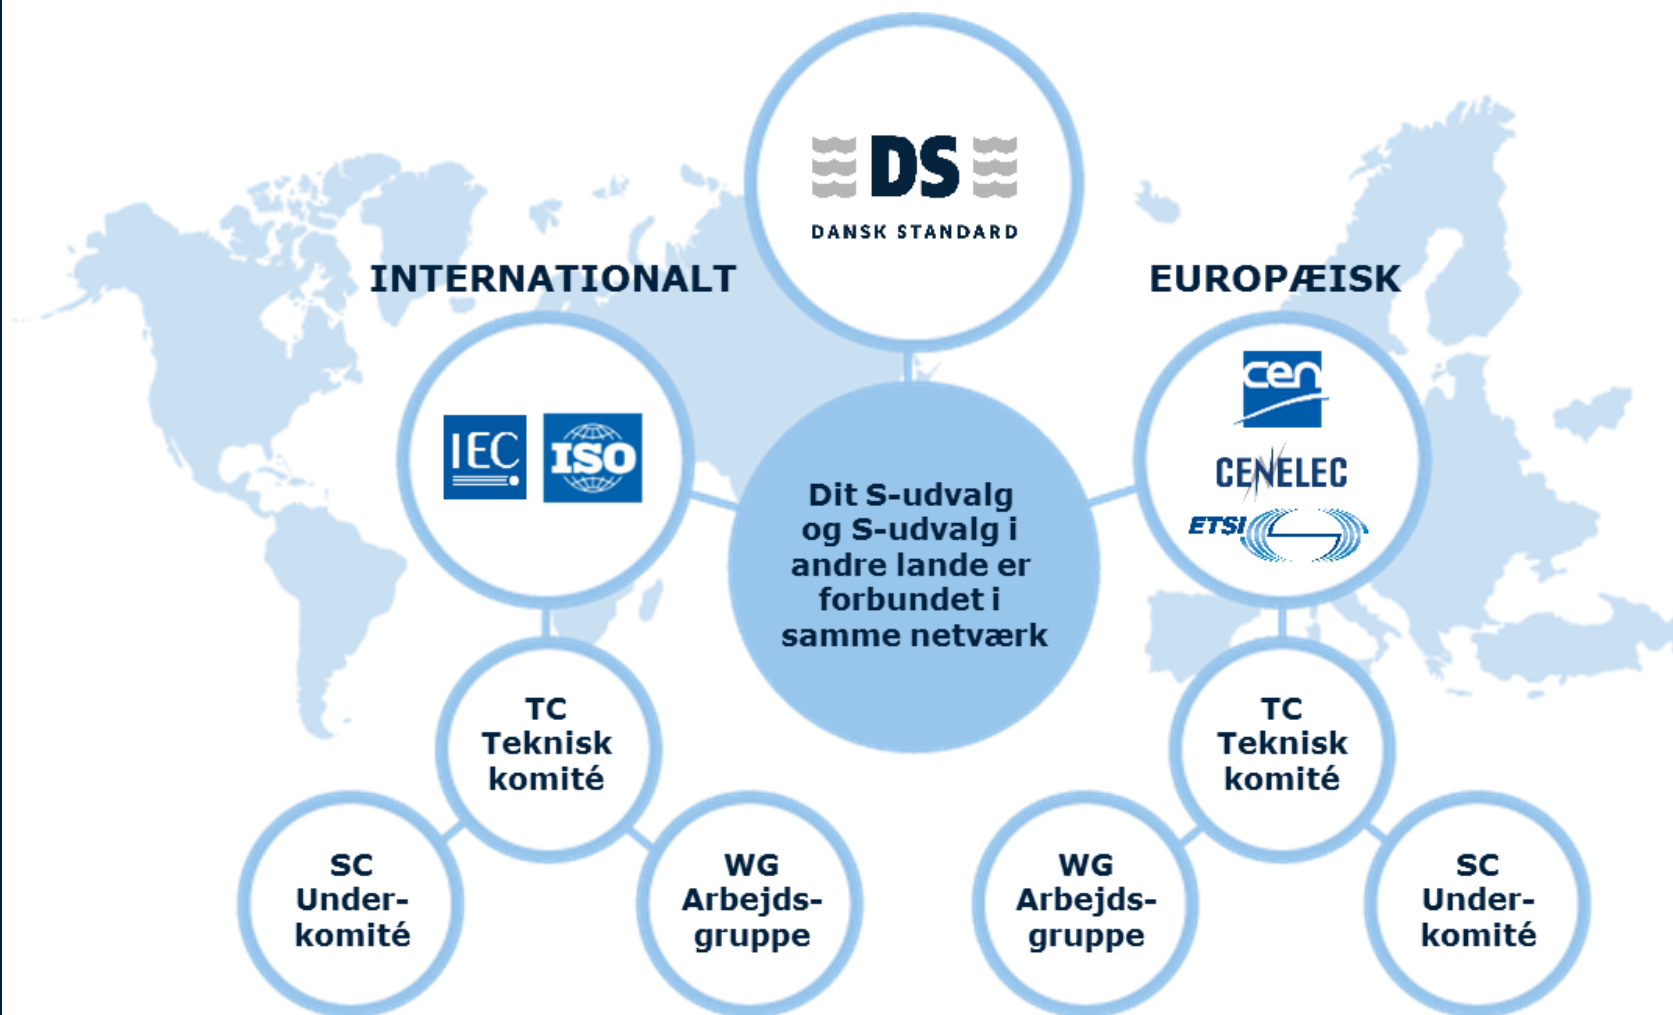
DS
DANSK STANDARD

INTERNATIONALT

EUROPÆISK

IEC ISO

cen
CENELEC
ETSI

Dit S-udvalg og S-udvalg i andre lande er forbundet i samme netværk

TC
Teknisk komité

SC
Under-komité

WG
Arbejds-gruppe

TC
Teknisk komité

WG
Arbejds-gruppe

SC
Under-komité